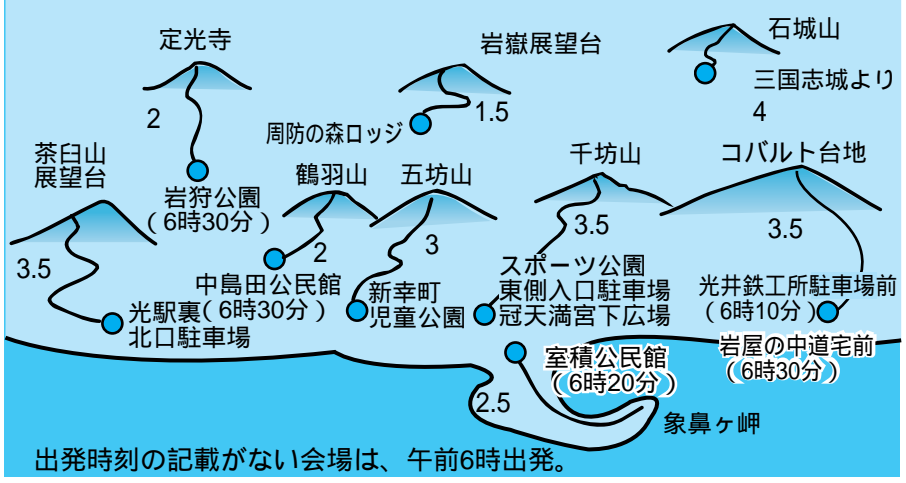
定光寺

2

岩狩公園
（6時30分）

岩嶽展望台

1.5

周防の森ロッジ

石城山

三国志城より

4

茶臼山
展望台

3.5

光駅裏
北口駐車場

鶴羽山

2

中島田公民館
（6時30分）

五坊山

3

新幸町
児童公園

千坊山

3.5

スポーツ公園
東側入口駐車場
冠天満宮下広場

コバルト台地

3.5

光井鉄工所駐車場前
（6時10分）

岩屋の中道宅前
（6時30分）

室積公民館
（6時20分）

2.5

象鼻ヶ岬

出発時刻の記載がない会場は、午前6時出発。